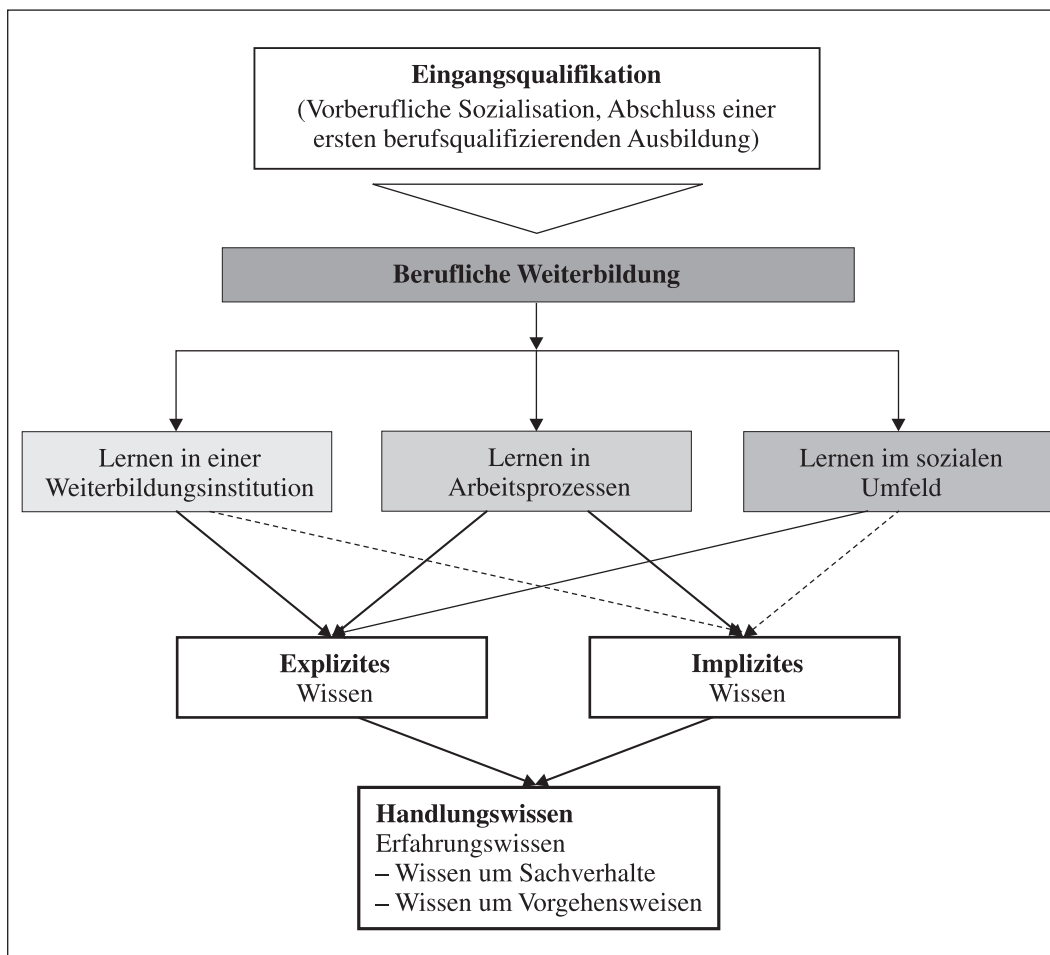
Eingangsqualifikation
(Vorberufliche Sozialisation, Abschluss einer ersten berufsqualifizierenden Ausbildung)

Berufliche Weiterbildung

Lernen in einer Weiterbildungsinstitution

Lernen in Arbeitsprozessen

Lernen im sozialen Umfeld

Explizites Wissen

Implizites Wissen

Handlungswissen
Erfahrungswissen
– Wissen um Sachverhalte
– Wissen um Vorgehensweisen